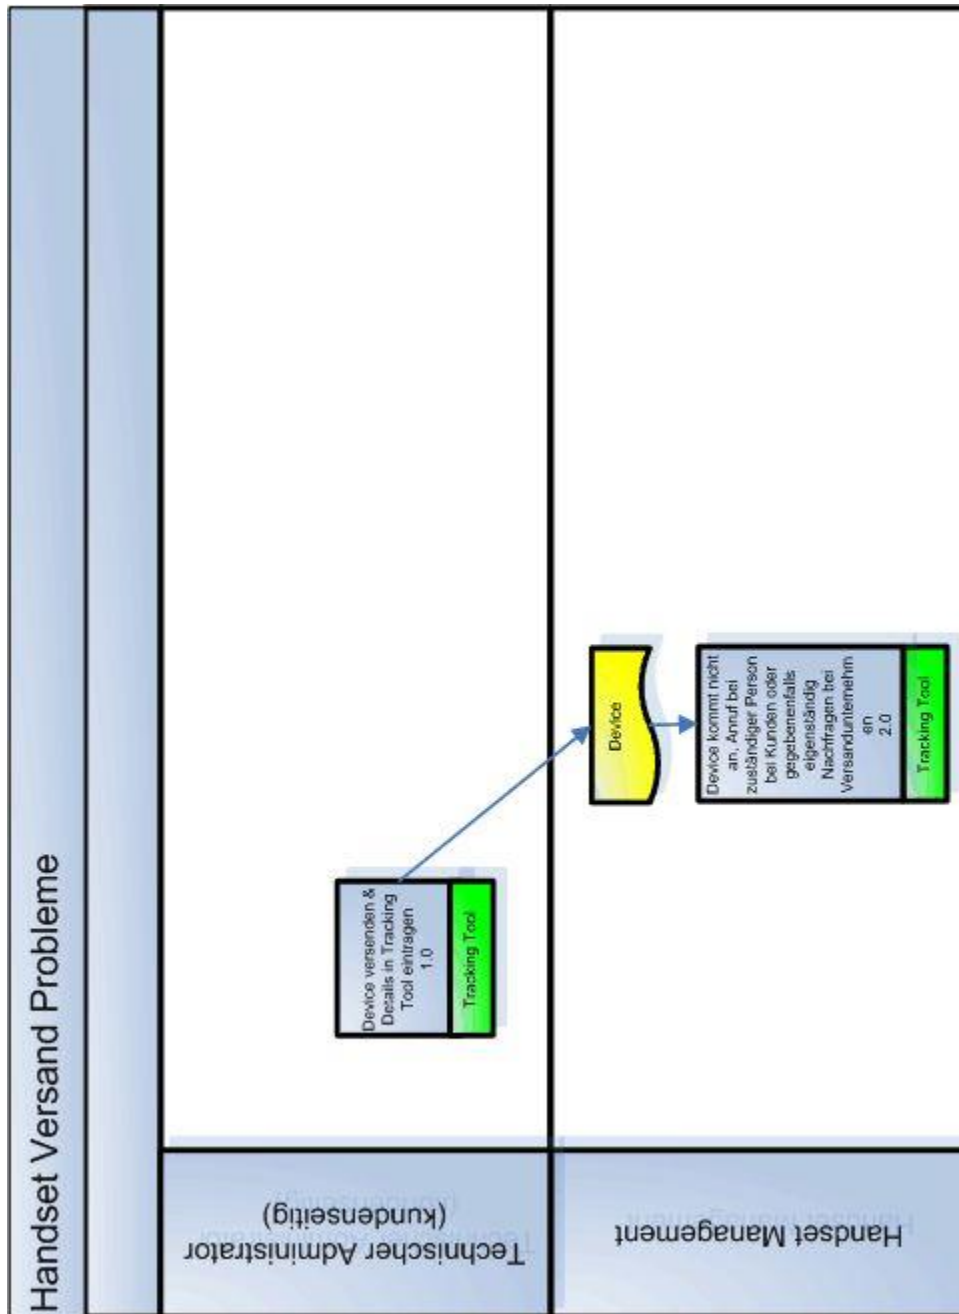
Handset Versand Probleme

Technischer Administrator (kundenseitig)

Handset Management

Device versenden & Details in Tracking Tool eintragen
1.0

Tracking Tool

Device

Device kommt nicht an, Anruf bei zuständiger Person bei Kunden oder gegebenenfalls eigenständig Nachfragen bei Versandunternehmen
2.0

Tracking Tool